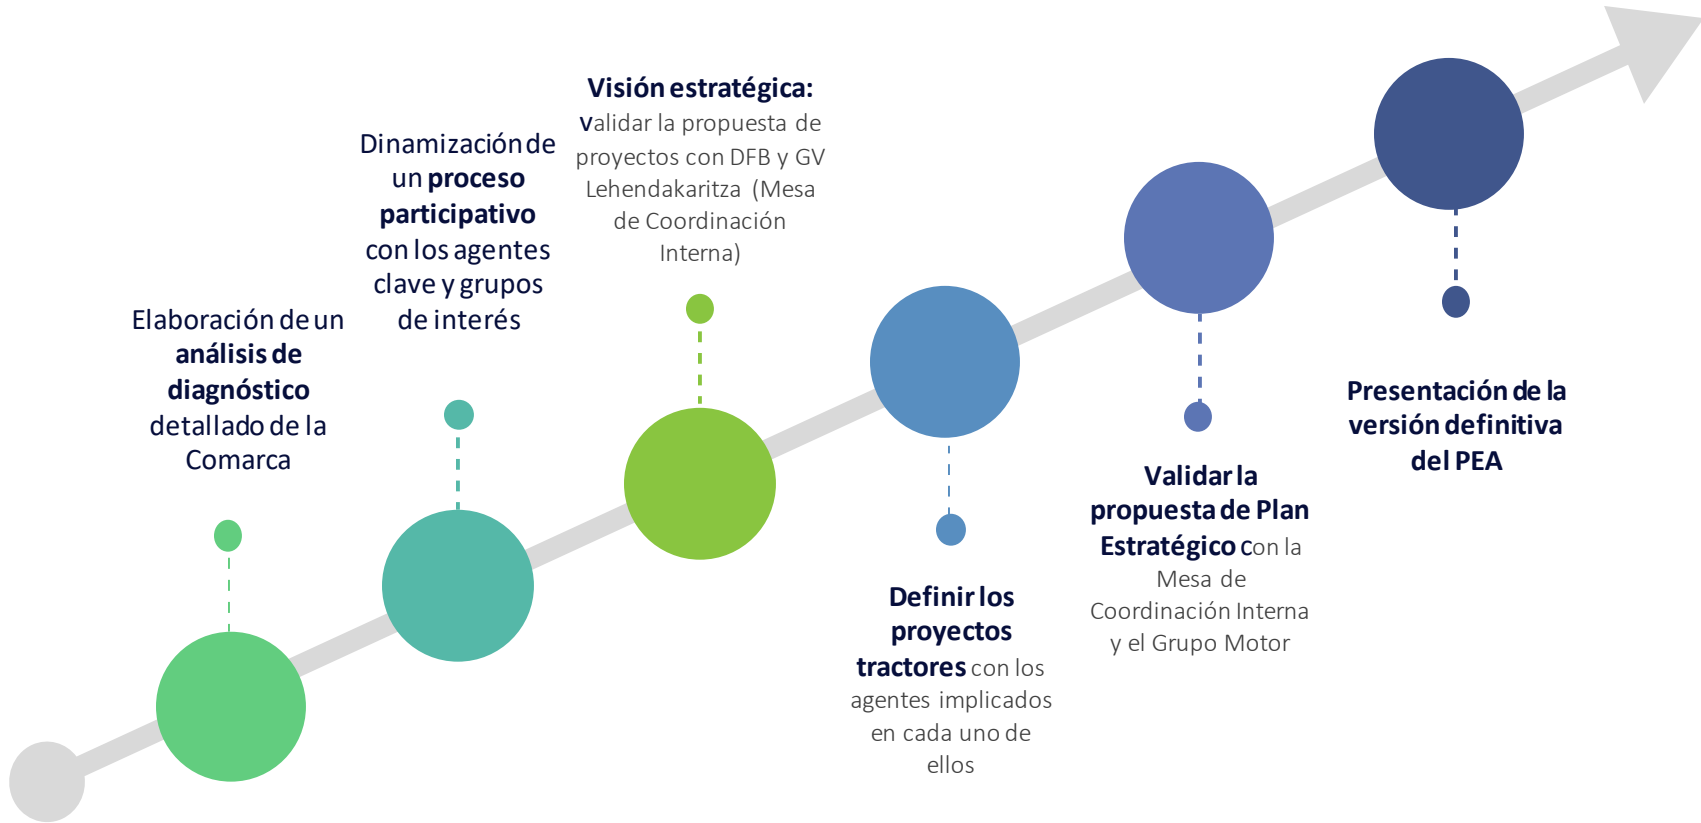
Elaboración de un **análisis de diagnóstico** detallado de la Comarca

Dinamización de un **proceso participativo** con los agentes clave y grupos de interés

**Visión estratégica:** validar la propuesta de proyectos con DFB y GV Lehendakaritza (Mesa de Coordinación Interna)

**Definir los proyectos tractores** con los agentes implicados en cada uno de ellos

**Validar la propuesta de Plan Estratégico** con la Mesa de Coordinación Interna y el Grupo Motor

**Presentación de la versión definitiva del PEA**